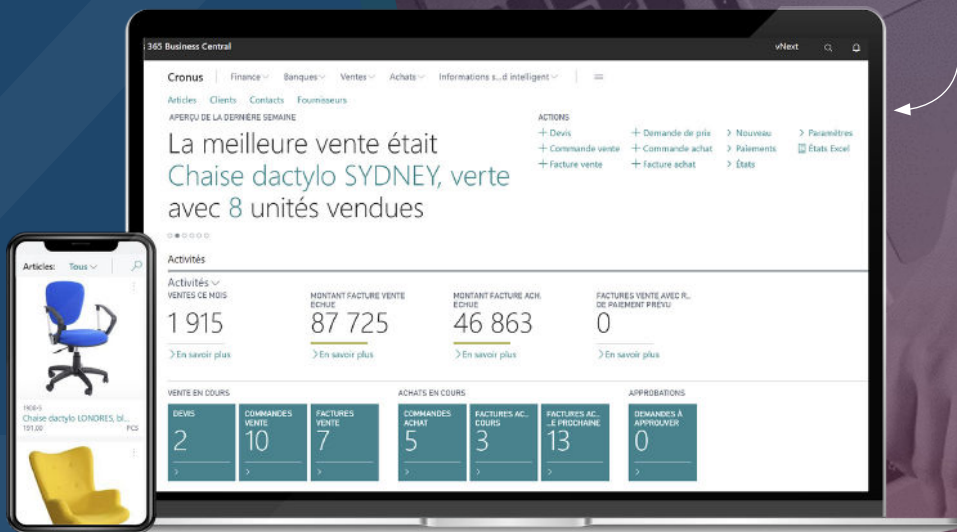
365 Business Central
vNext

Cronus | Finance Banques Ventes Achats Informations s...d intelligent

Articles Clients Contacts Fournisseurs

APERÇU DE LA DERNIÈRE SEMAINE

La meilleure vente était Chaise dactylo SYDNEY, verte avec 8 unités vendues

ACTIONS
+ Devis
+ Commande vente
+ Facture vente
+ Demande de prix
+ Commande achat
+ Facture achat
> Nouveau
> Paiements
> États
> Paramètres
États Excel

Activités

Activités
VENTES CE MOIS
1 915
> En savoir plus

MONTANT FACTURE VENTE ÉCHUE
87 725
> En savoir plus

MONTANT FACTURE ACH. ÉCHUE
46 863
> En savoir plus

FACTURES VENTE AVEC R... DE PAIEMENT PRÉVU
0
> En savoir plus

VENTE EN COURS
DEVIS
2
COMMANDES VENTE
10
FACTURES VENTE
7

ACHATS EN COURS
COMMANDES ACHAT
5
FACTURES AC... COURS
3
FACTURES AC... ...E PROCHAINE
13

APPROBATIONS
DEMANDES À APPROUVER
0

Articles: Tous
1900-S
Chaise dactylo LONDRES, bl...
101.00 PCS